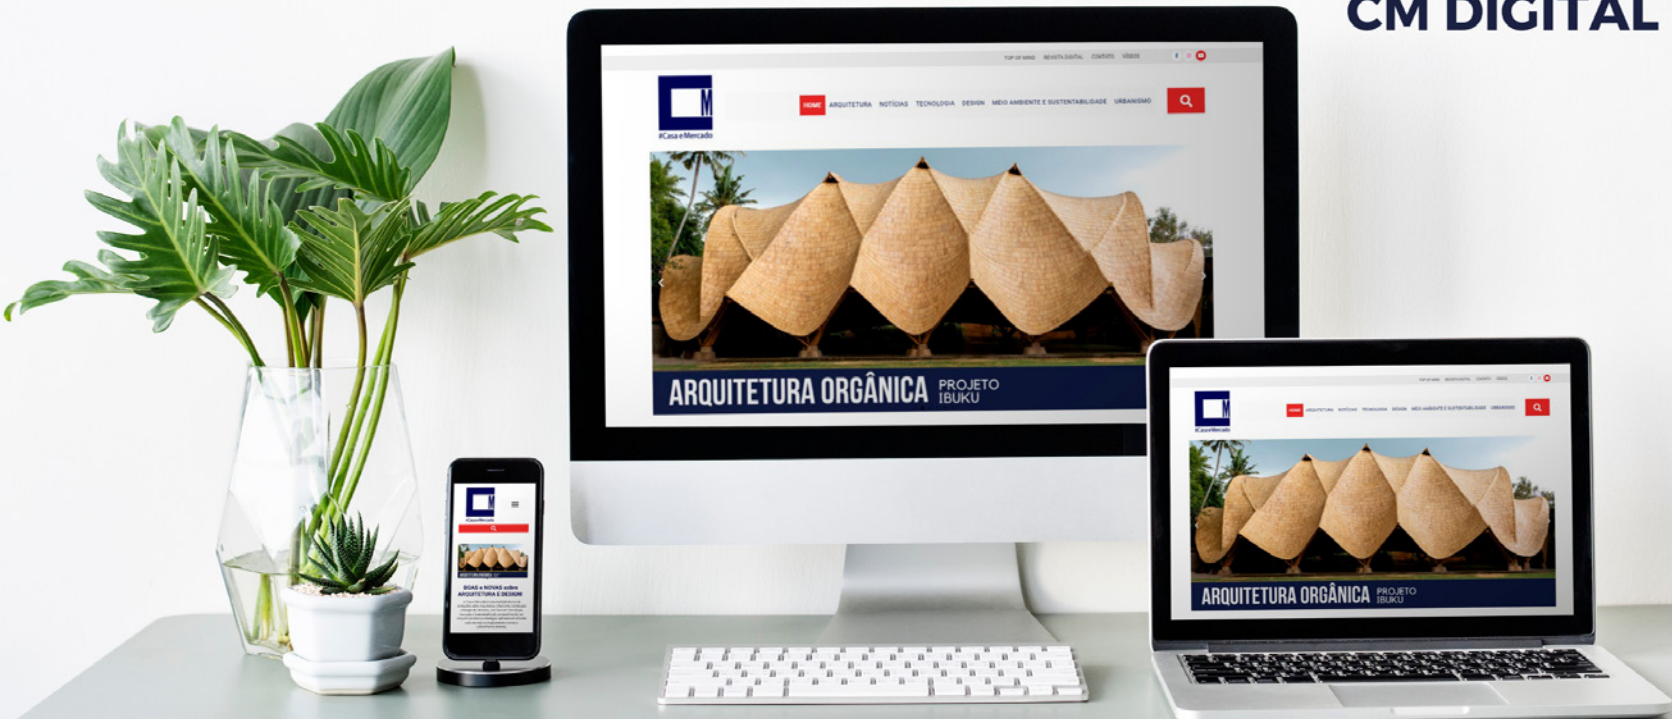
CM DIGITAL

TOP OF MIND REVISTA DIGITAL CONTATO VÍDEOS

#Casa e Mercado

HOME ARQUITETURA NOTÍCIAS TECNOLOGIA DESIGN MEIO AMBIENTE E SUSTENTABILIDADE URBANISMO

ARQUITETURA ORGÂNICA PROJETO IBUKU

#Casa e Mercado

HOME ARQUITETURA NOTÍCIAS TECNOLOGIA DESIGN MEIO AMBIENTE E SUSTENTABILIDADE URBANISMO

ARQUITETURA ORGÂNICA PROJETO IBUKU

#Casa e Mercado

BOAS e NOVAS sobre ARQUITETURA E DESIGN!

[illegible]